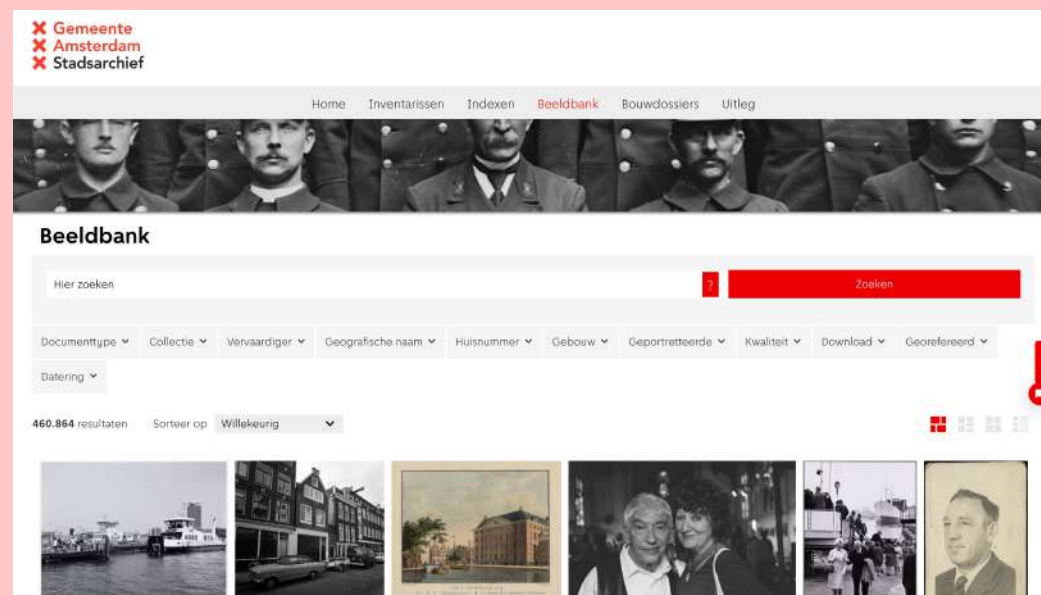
✖ Gemeente
✖ Amsterdam
✖ Stadsarchief

Home Inventarissen Indexen Beeldbank Bouwdossiers Uitleg

Beeldbank

Hier zoeken ? Zoeken

Documenttype Collectie Vervaardiger Geografische naam Huisnummer Gebouw Geportretteerde Kwaliteit Download Georefereerd Datering

460.864 resultaten Sorteer op Willekeurig